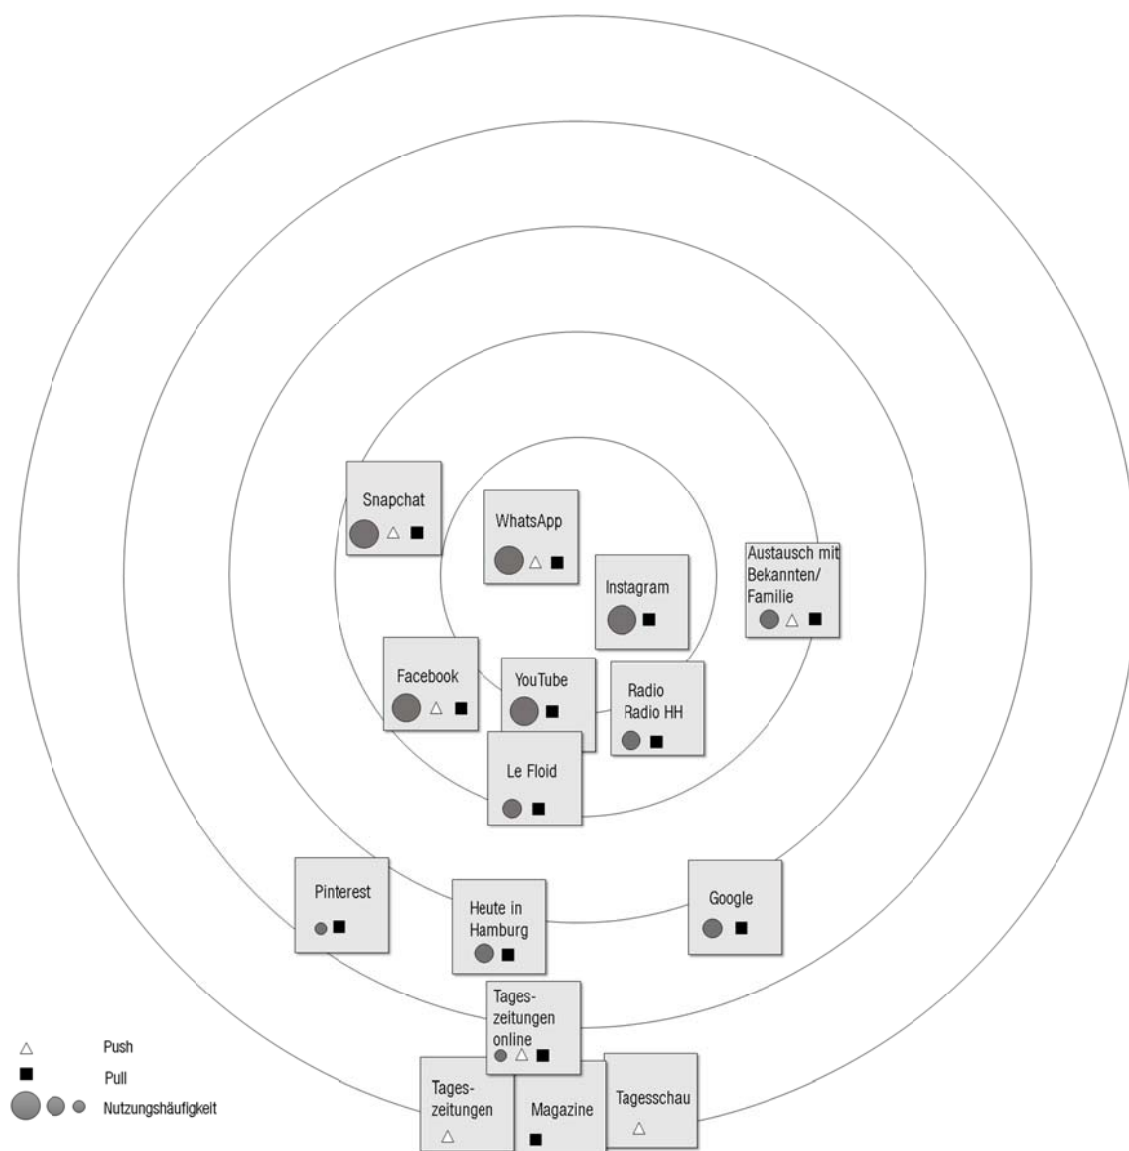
Snapchat
△ ■

WhatsApp
△ ■

Instagram
■

Austausch mit Bekannten/ Familie
△ ■

Facebook
△ ■

YouTube
■

Radio Radio HH
■

Le Floid
■

Pinterest
■

Heute in Hamburg
■

Google
■

Tageszeitungen online
△ ■

Tageszeitungen
△

Magazine
■

Tagesschau
△

△ Push
■ Pull
Nutzungshäufigkeit